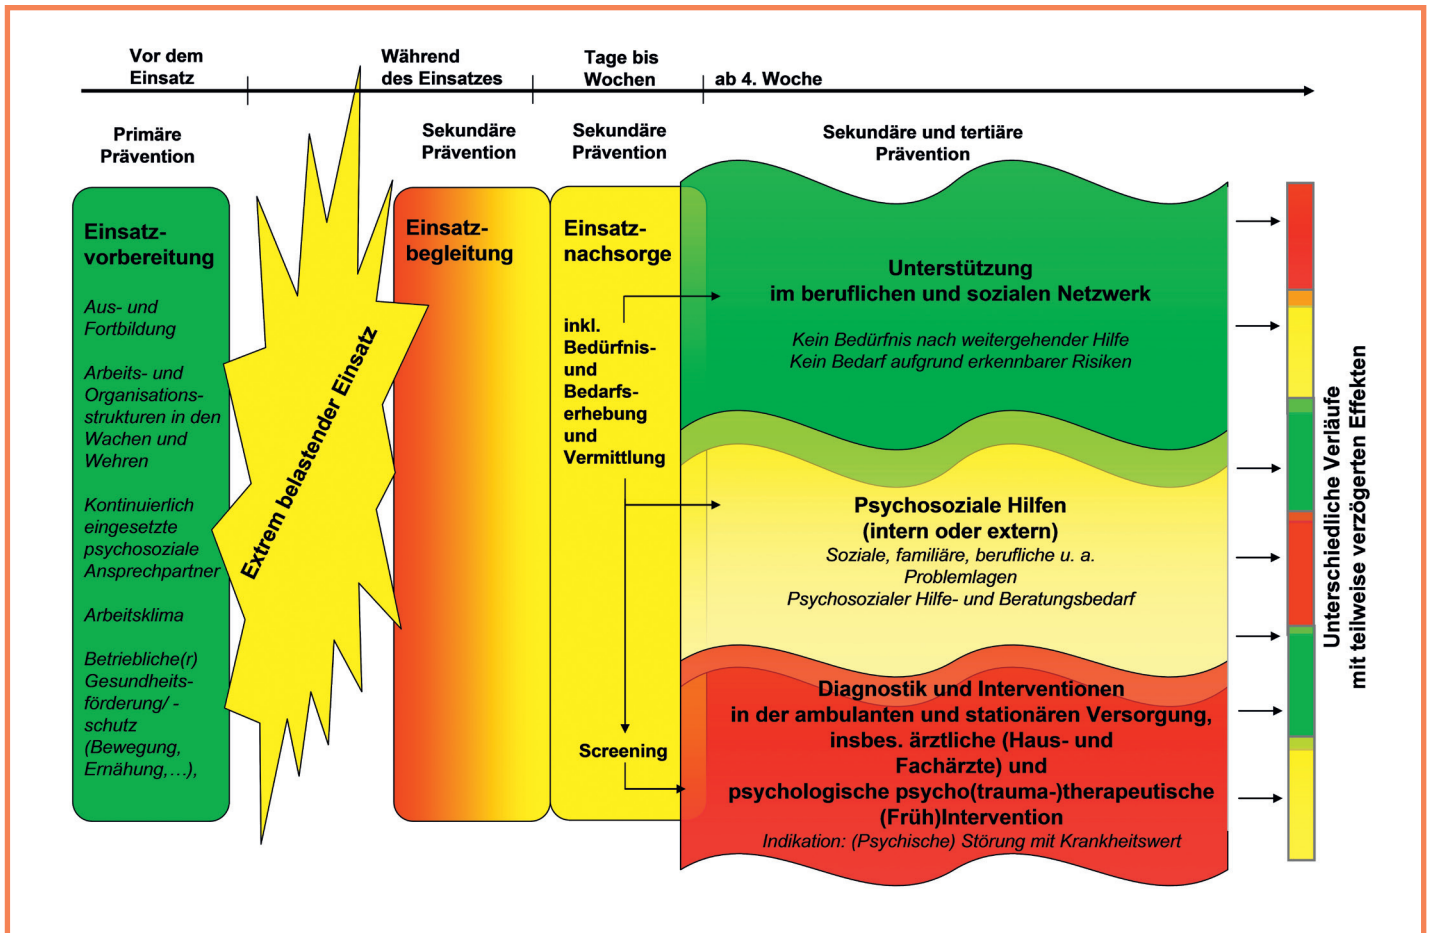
Vor dem Einsatz

Während des Einsatzes

Tage bis Wochen

ab 4. Woche

Primäre Prävention

Sekundäre Prävention

Sekundäre Prävention

Sekundäre und tertiäre Prävention

Einsatz­vorbereitung

Aus- und Fortbildung

Arbeits- und Organisations­strukturen in den Wachen und Wehren

Kontinuierlich eingesetzte psychosoziale Ansprechpartner

Arbeitsklima

Betriebliche(r) Gesundheits­förderung/ -schutz (Bewegung, Ernährung,…),

Extrem belastender Einsatz

Einsatz­begleitung

Einsatz­nachsorge

inkl. Bedürfnis- und Bedarfs­erhebung und Vermittlung

Screening

Unterstützung
im beruflichen und sozialen Netzwerk

Kein Bedürfnis nach weitergehender Hilfe
Kein Bedarf aufgrund erkennbarer Risiken

Psychosoziale Hilfen
(intern oder extern)
Soziale, familiäre, berufliche u. a. Problemlagen
Psychosozialer Hilfe- und Beratungsbedarf

Diagnostik und Interventionen
in der ambulanten und stationären Versorgung, insbes. ärztliche (Haus- und Fachärzte) und psychologische psycho(trauma-)therapeutische (Früh)Intervention
Indikation: (Psychische) Störung mit Krankheitswert

Unterschiedliche Verläufe
mit teilweise verzögerten Effekten